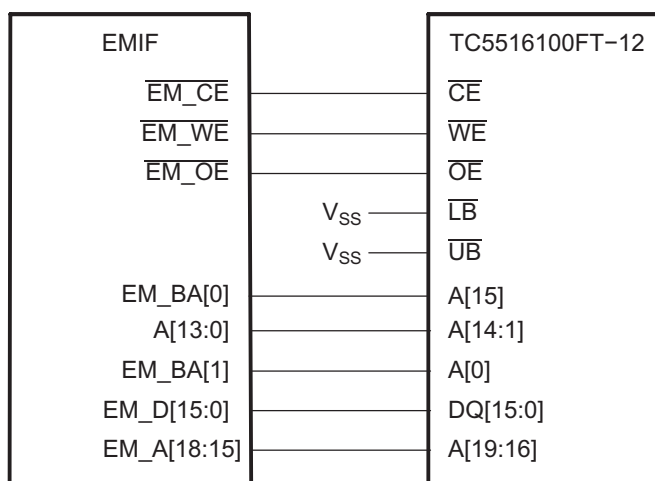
EMIF

$\overline{\text{EM\_CE}}$

$\overline{\text{EM\_WE}}$

$\overline{\text{EM\_OE}}$

EM_BA[0]

A[13:0]

EM_BA[1]

EM_D[15:0]

EM_A[18:15]

TC5516100FT−12

$\overline{\text{CE}}$

$\overline{\text{WE}}$

$\overline{\text{OE}}$

$V_{SS}$ $\overline{\text{LB}}$

$V_{SS}$ $\overline{\text{UB}}$

A[15]

A[14:1]

A[0]

DQ[15:0]

A[19:16]